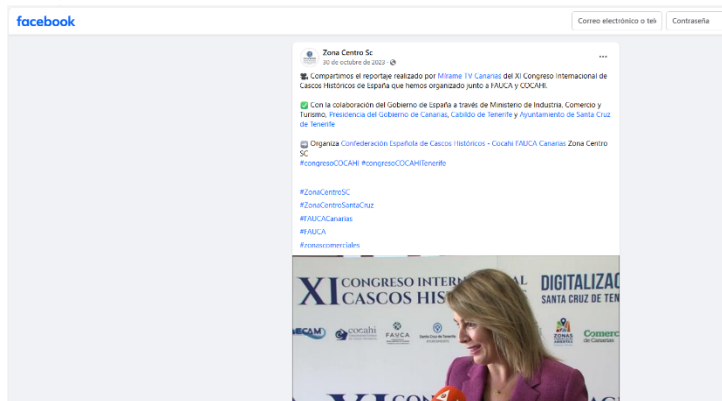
facebook

Correo electrónico o tel

Contraseña

Zona Centro Sc
30 de octubre de 2023 · 

📽️ Compartimos el reportaje realizado por Mírame TV Canarias del XI Congreso Internacional de Cascos Históricos de España que hemos organizado junto a FAUCA y COCAHI.

✅ Con la colaboración del Gobierno de España a través de Ministerio de Industria, Comercio y Turismo, Presidencia del Gobierno de Canarias, Cabildo de Tenerife y Ayuntamiento de Santa Cruz de Tenerife

🔄 Organiza Confederación Española de Cascos Históricos - Cocahi FAUCA Canarias Zona Centro SC
#congresoCOCAHI #congresoCOCAHITenerife

#ZonaCentroSC
#ZonaCentroSantaCruz
#FAUCACanarias
#FAUCA
#zonascomerciales

XI CONGRESO INTERN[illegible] CASCOS HIS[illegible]
DIGITALIZA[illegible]
SANTA CRUZ DE TEN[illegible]
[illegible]CAM
cocahi
FAUCA
Santa Cruz de Tenerife
ZONAS
Comerc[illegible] de Canarias
XI CONGRESO